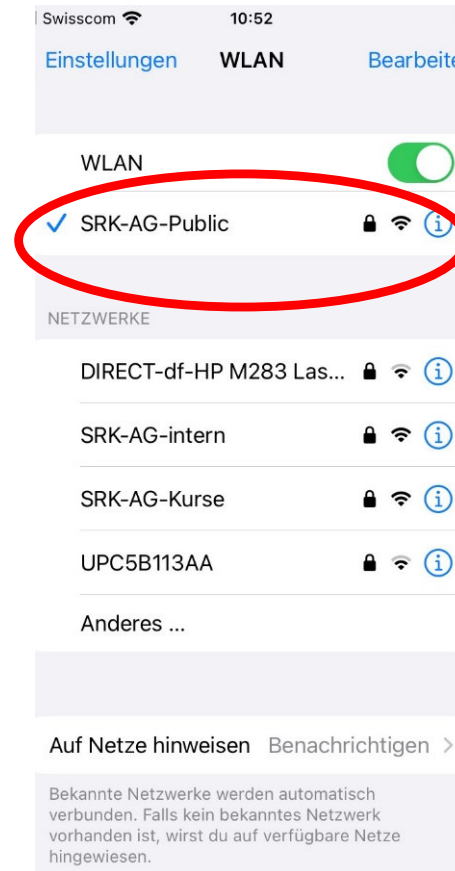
Swisscom 10:52

Einstellungen WLAN Bearbeite

WLAN

✓ SRK-AG-Public

NETZWERKE

DIRECT-df-HP M283 Las...

SRK-AG-intern

SRK-AG-Kurse

UPC5B113AA

Anderes ...

Auf Netze hinweisen Benachrichtigen >

Bekannte Netzwerke werden automatisch verbunden. Falls kein bekanntes Netzwerk vorhanden ist, wirst du auf verfügbare Netze hingewiesen.